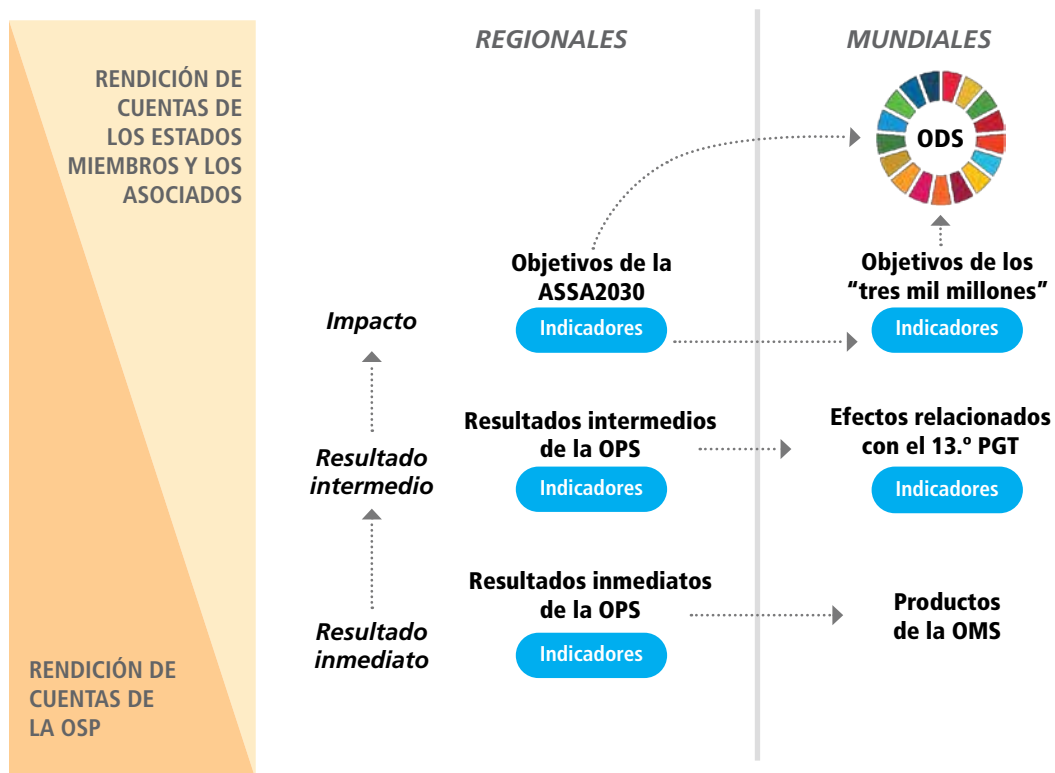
RENDICIÓN DE CUENTAS DE LOS ESTADOS MIEMBROS Y LOS ASOCIADOS

RENDICIÓN DE CUENTAS DE LA OSP

REGIONALES

MUNDIALES

ODS

Objetivos de la ASSA2030

Indicadores

Objetivos de los “tres mil millones”

Indicadores

Impacto

Resultados intermedios de la OPS

Indicadores

Efectos relacionados con el 13.º PGT

Indicadores

Resultado intermedio

Resultados inmediatos de la OPS

Indicadores

Productos de la OMS

Resultado inmediato